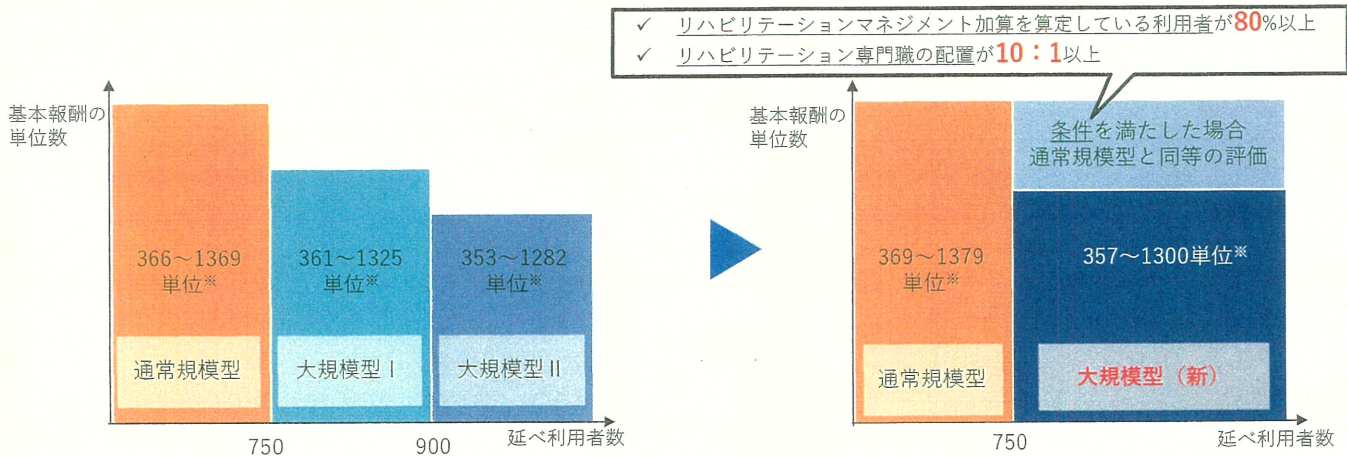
✓ リハビリテーションマネジメント加算を算定している利用者が80%以上
✓ リハビリテーション専門職の配置が10：1以上

基本報酬の単位数

366～1369単位※

通常規模型

361～1325単位※

大規模型Ⅰ

353～1282単位※

大規模型Ⅱ

750

900

延べ利用者数

基本報酬の単位数

369～1379単位※

通常規模型

条件を満たした場合
通常規模型と同等の評価

357～1300単位※

大規模型（新）

750

延べ利用者数